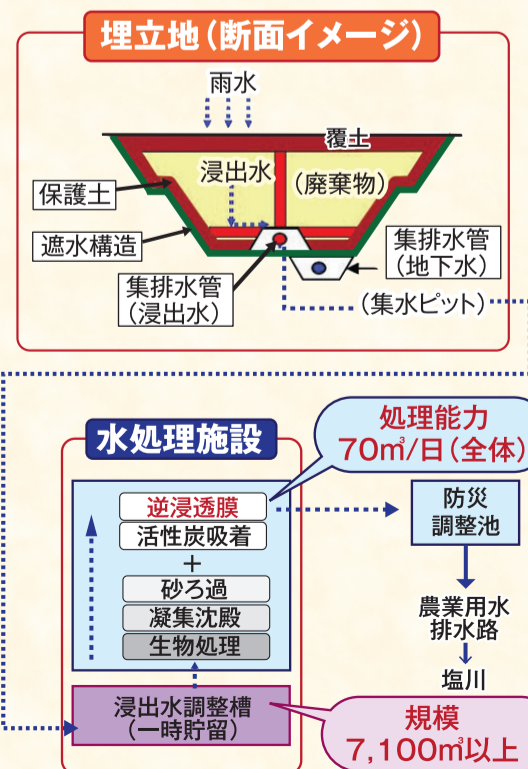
埋立地（断面イメージ）

雨水

覆土

浸出水

（廃棄物）

保護土

遮水構造

集排水管
（地下水）

集排水管
（浸出水）

（集水ピット）

水処理施設

処理能力
70㎥/日（全体）

逆浸透膜

活性炭吸着

＋

砂ろ過

凝集沈殿

生物処理

防災
調整池

農業用水
排水路

塩川

浸出水調整槽
（一時貯留）

規模
7,100㎥以上